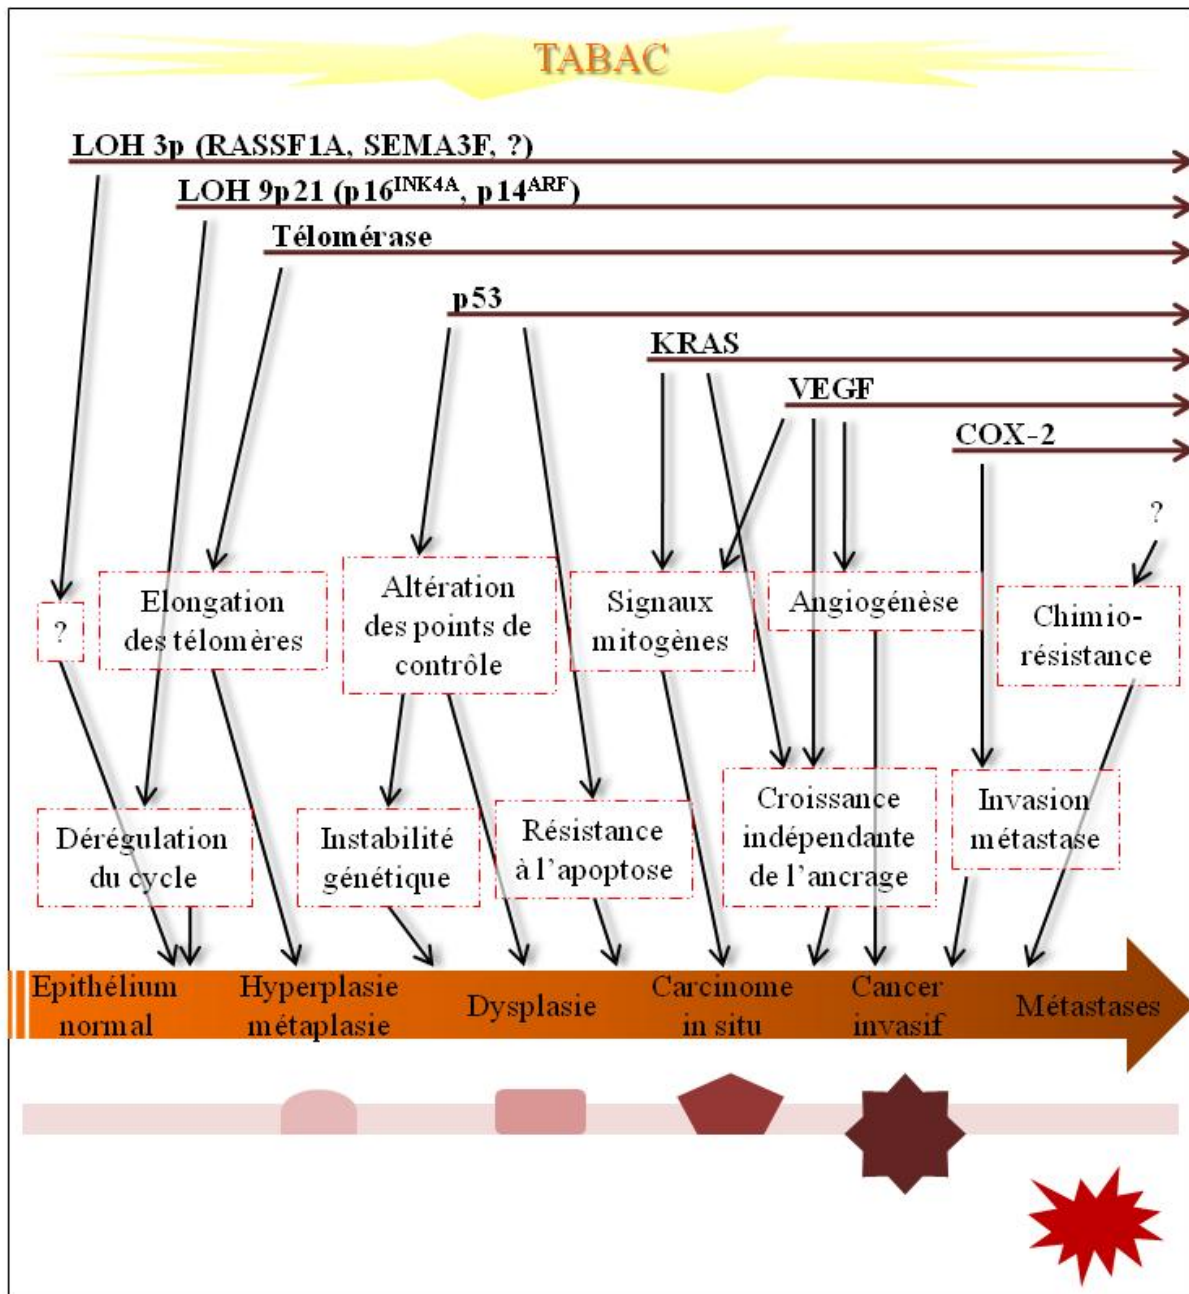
TABAC

LOH 3p (RASSF1A, SEMA3F, ?)

LOH 9p21 (p16$^{INK4A}$, p14$^{ARF}$)

Télomérase

p53

KRAS

VEGF

COX-2

?

?

Elongation des télomères

Altération des points de contrôle

Signaux mitogènes

Angiogénèse

Chimio-résistance

Dérégulation du cycle

Instabilité génétique

Résistance à l'apoptose

Croissance indépendante de l'ancrage

Invasion métastase

Epithélium normal

Hyperplasie métaplasie

Dysplasie

Carcinome in situ

Cancer invasif

Métastases